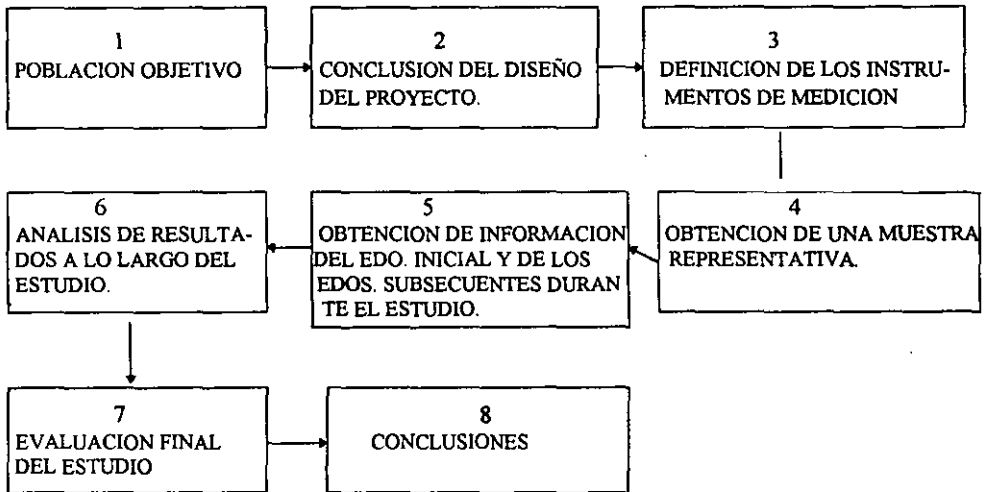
1
POBLACION OBJETIVO

2
CONCLUSION DEL DISEÑO DEL PROYECTO.

3
DEFINICION DE LOS INSTRUMENTOS DE MEDICION

4
OBTENCION DE UNA MUESTRA REPRESENTATIVA.

5
OBTENCION DE INFORMACION DEL EDO. INICIAL Y DE LOS EDOS. SUBSECUENTES DURANTE EL ESTUDIO.

6
ANALISIS DE RESULTADOS A LO LARGO DEL ESTUDIO.

7
EVALUACION FINAL DEL ESTUDIO

8
CONCLUSIONES